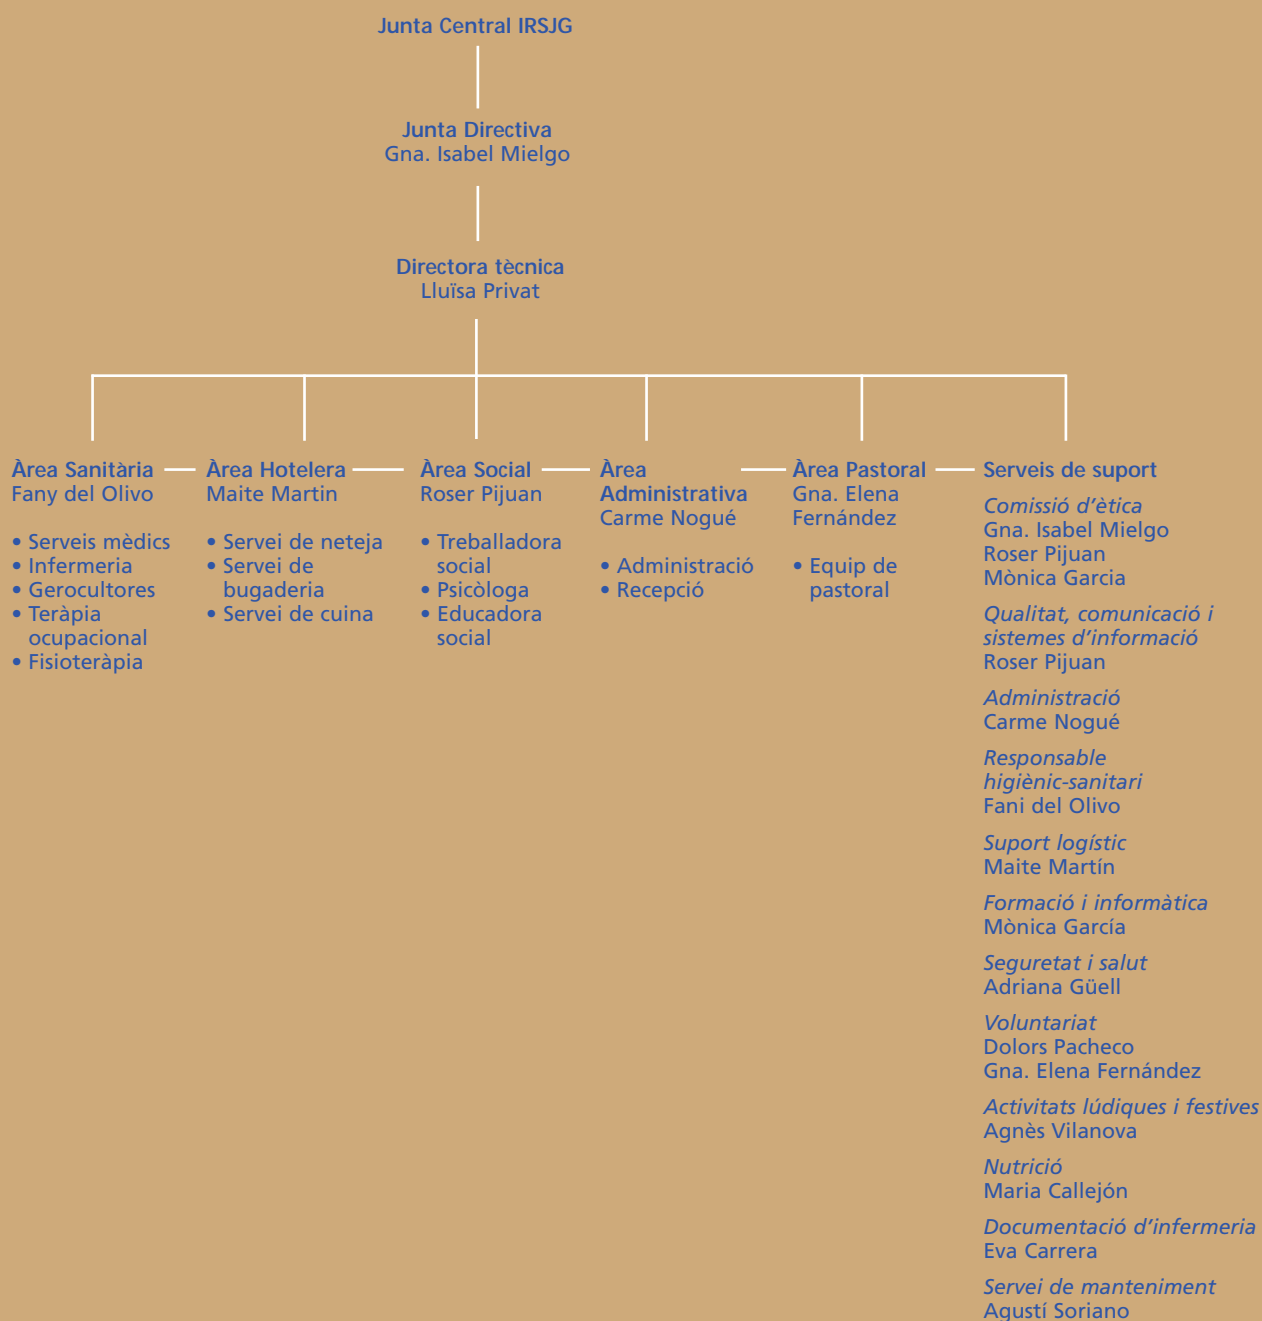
Junta Central IRSJG

Junta Directiva
Gna. Isabel Mielgo

Directora tècnica
Lluïsa Privat

Àrea Sanitària
Fany del Olivo

• Serveis mèdics
• Infermeria
• Gerocultores
• Teràpia ocupacional
• Fisioteràpia

Àrea Hotelera
Maite Martin

• Servei de neteja
• Servei de bugaderia
• Servei de cuina

Àrea Social
Roser Pijuan

• Treballadora social
• Psicòloga
• Educadora social

Àrea Administrativa
Carme Nogué

• Administració
• Recepció

Àrea Pastoral
Gna. Elena Fernández

• Equip de pastoral

Serveis de suport

Comissió d'ètica
Gna. Isabel Mielgo
Roser Pijuan
Mònica Garcia

Qualitat, comunicació i sistemes d'informació
Roser Pijuan

Administració
Carme Nogué

Responsable higiènic-sanitari
Fani del Olivo

Suport logístic
Maite Martín

Formació i informàtica
Mònica García

Seguretat i salut
Adriana Güell

Voluntariat
Dolors Pacheco
Gna. Elena Fernández

Activitats lúdiques i festives
Agnès Vilanova

Nutrició
Maria Callejón

Documentació d'infermeria
Eva Carrera

Servei de manteniment
Agustí Soriano